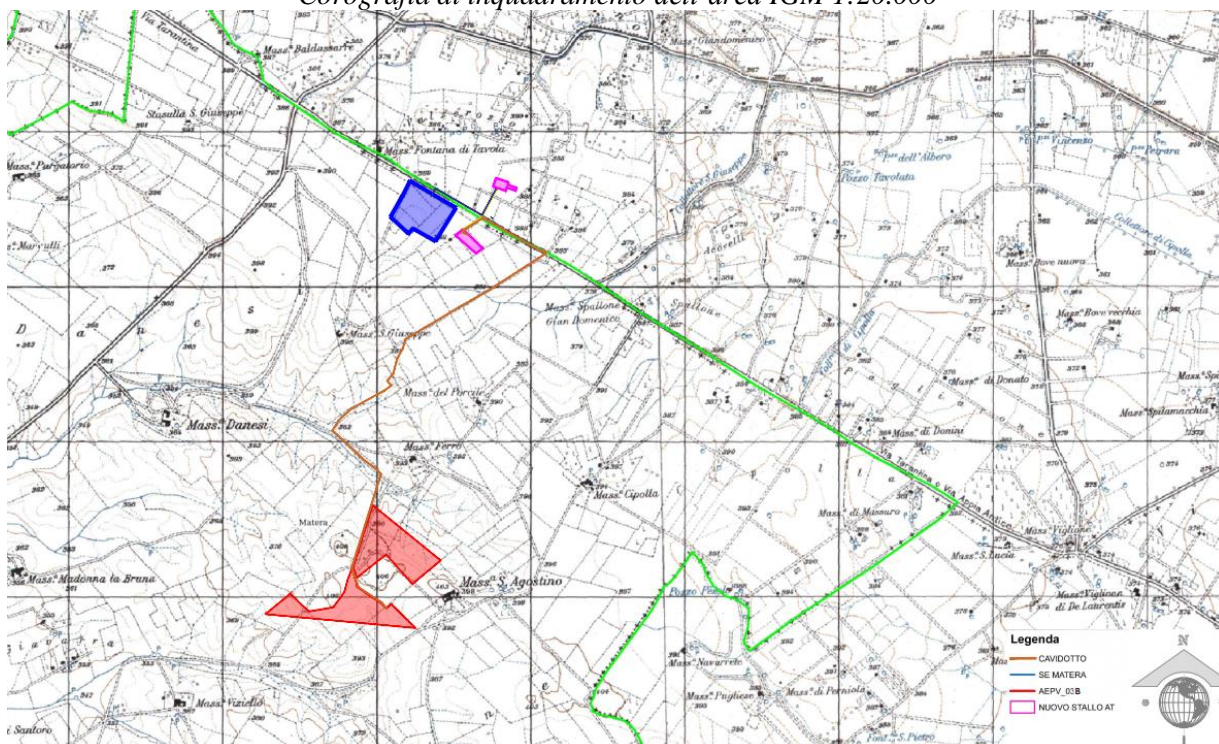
Corografia di inquadramento dell'area IGM 1:20.000

Via Tarantina
Mass.ª Baldassarre
Mass.ª Giandomenico
Masullo S. Giuseppe
Mass.ª Purgatorio
Mass.ª Fontana di Tavola
Pozzo Tavolata
dell'Albero
Vincenzo
Pezzara
Marulli
Ancorelli
Mass.ª Bove nuova
Mass.ª Spallone Gian Domenico
Spallone
Mass.ª Bove vecchia
D
a
n
e
s
Mass.ª S. Giuseppe
Mass.ª del Porcile
Mass.ª di Donato
Mass.ª Spilamacchia
Mass.ª Danesi
Mass.ª Ferro
Mass.ª di Domini
Mass.ª Cipolla
Matera
Mass.ª di Massuro
Via Tarantina o Via Appia Antica
Mass.ª Viglione
Mass.ª S. Lucia
Mass.ª Madonna la Bruna
Mass.ª S. Agostino
Pozzo Pensile
Mass.ª Viglione di De Laurentis
Mass.ª Navarrete
Mass.ª Pugliese
Mass.ª di Perniola
Mass.ª Viziello
S. Santoro
S. Pietro

Legenda
CAVIDOTTO
SE MATERA
AEPV_03B
NUOVO STALLO AT
N